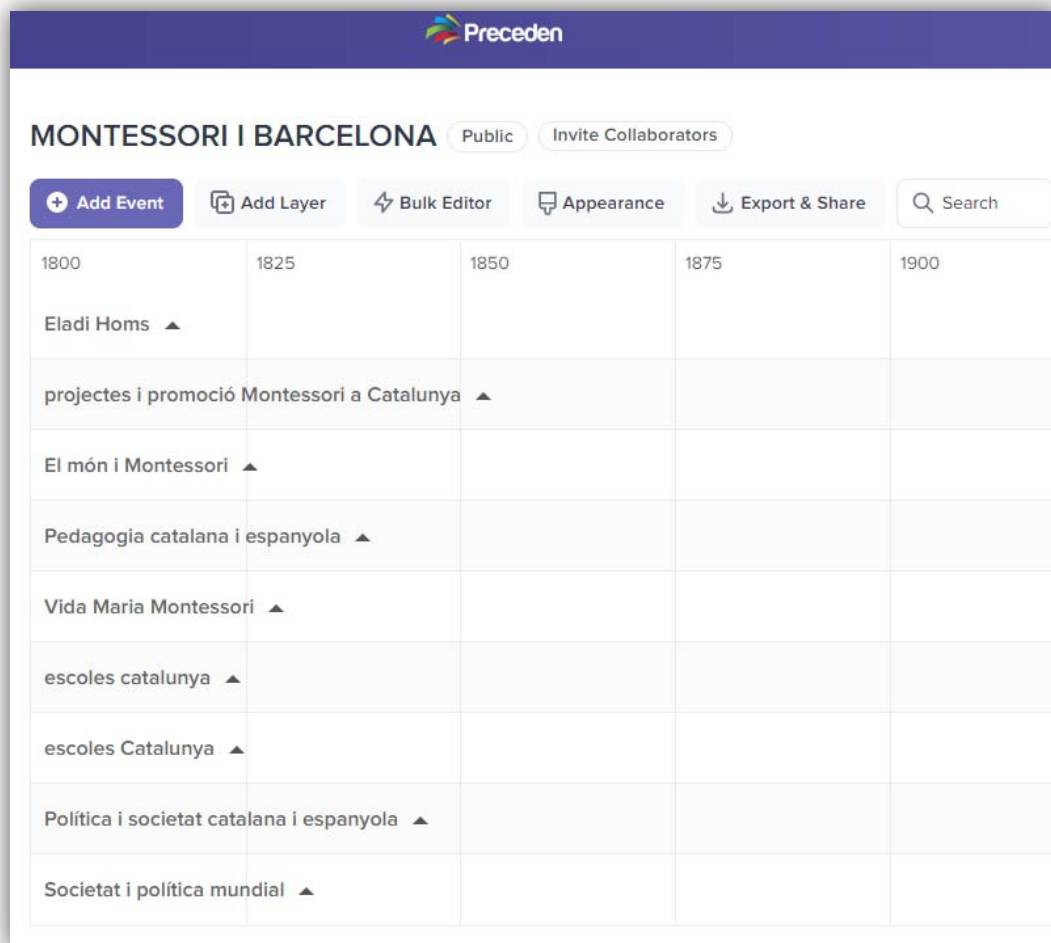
Preceden

MONTESSORI I BARCELONA Public Invite Collaborators

Add Event Add Layer Bulk Editor Appearance Export & Share Search

1800 1825 1850 1875 1900

Eladi Homs

projectes i promoció Montessori a Catalunya

El món i Montessori

Pedagogia catalana i espanyola

Vida Maria Montessori

escoles catalunya

escoles Catalunya

Política i societat catalana i espanyola

Societat i política mundial